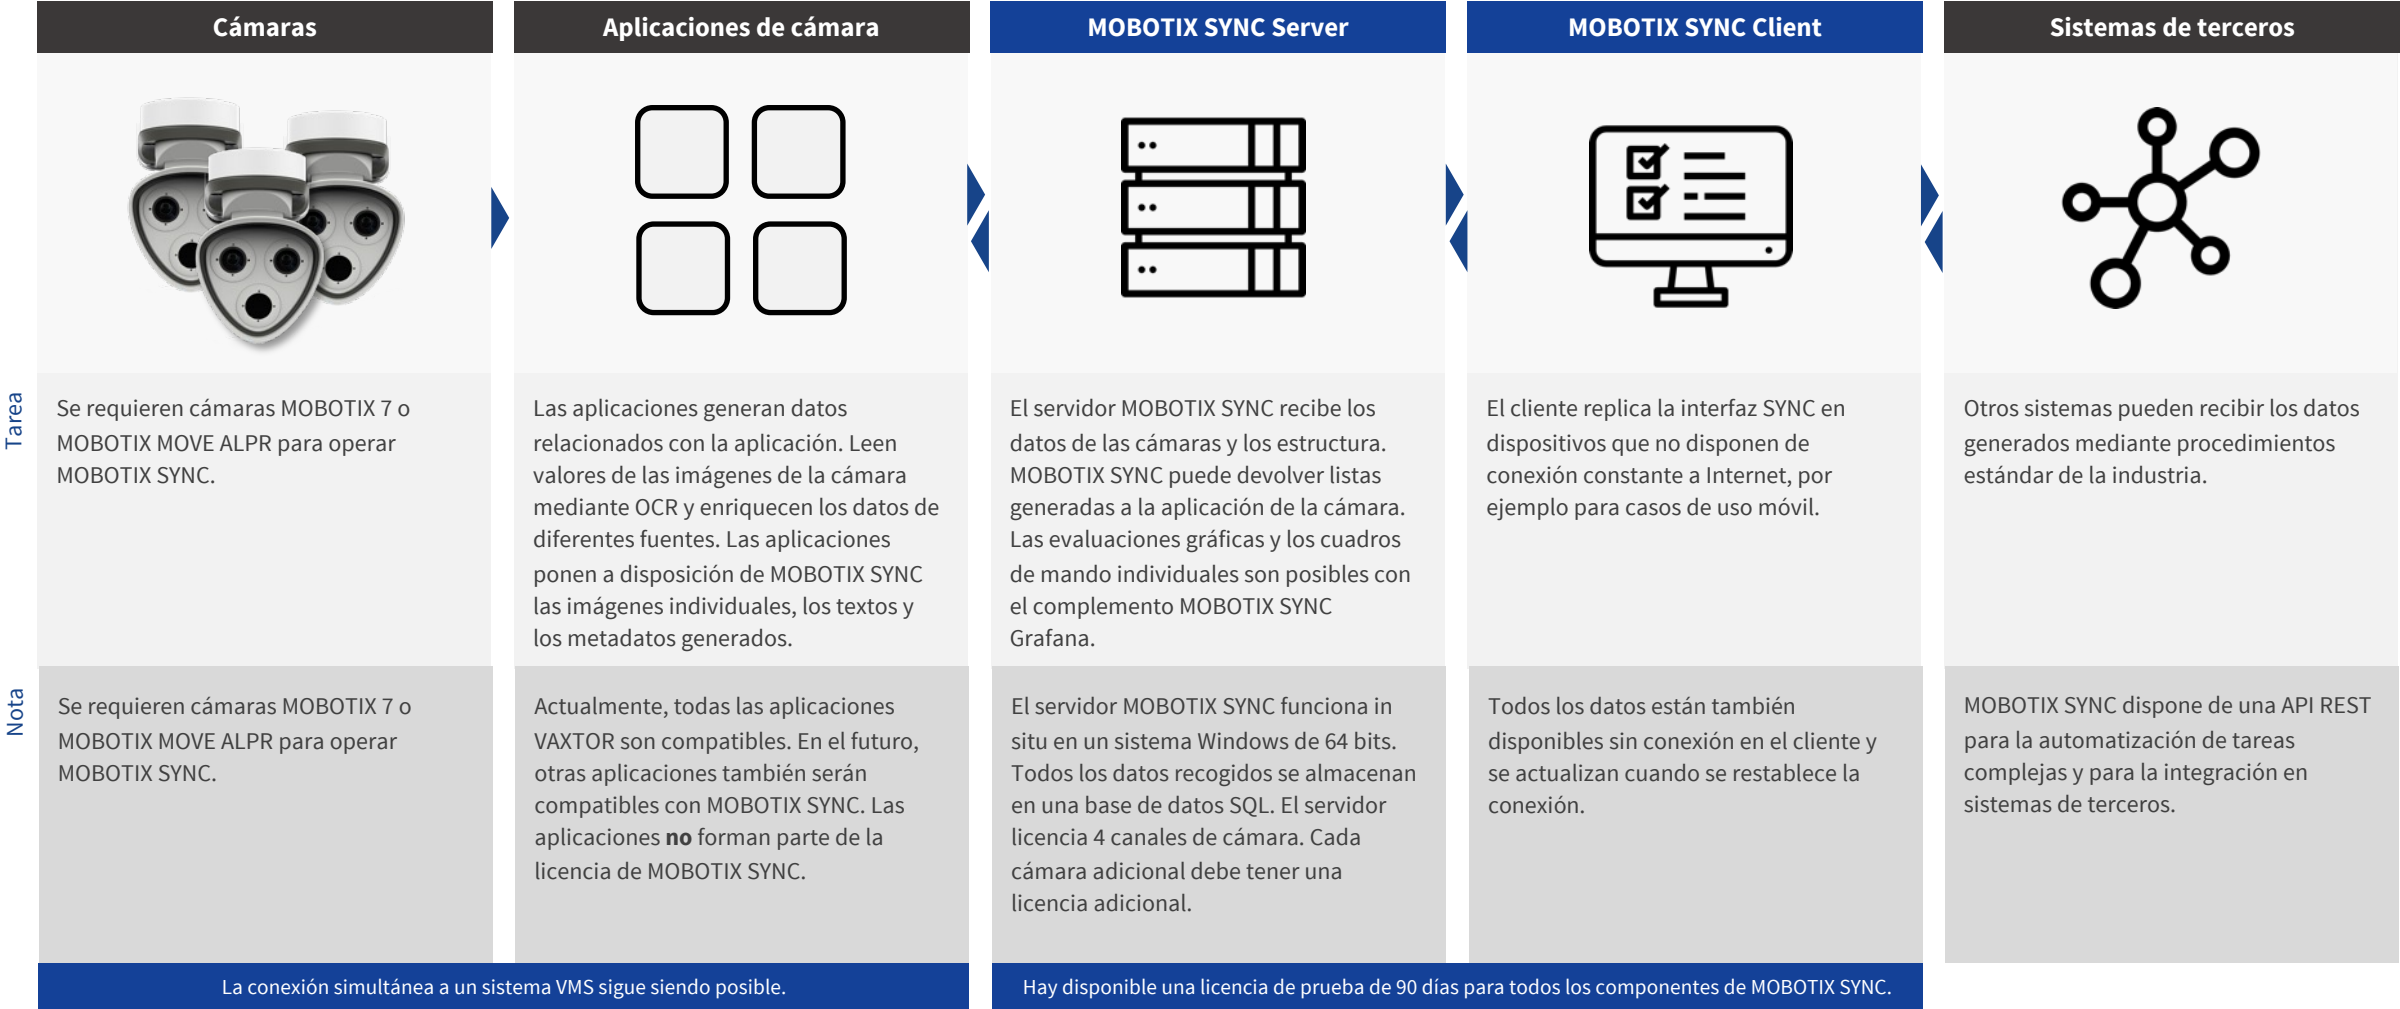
| | Cámaras | Aplicaciones de cámara | MOBOTIX SYNC Server | MOBOTIX SYNC Client | Sistemas de terceros |
|---|---|---|---|---|---|
| Tarea | Se requieren cámaras MOBOTIX 7 o MOBOTIX MOVE ALPR para operar MOBOTIX SYNC. | Las aplicaciones generan datos relacionados con la aplicación. Leen valores de las imágenes de la cámara mediante OCR y enriquecen los datos de diferentes fuentes. Las aplicaciones ponen a disposición de MOBOTIX SYNC las imágenes individuales, los textos y los metadatos generados. | El servidor MOBOTIX SYNC recibe los datos de las cámaras y los estructura. MOBOTIX SYNC puede devolver listas generadas a la aplicación de la cámara. Las evaluaciones gráficas y los cuadros de mando individuales son posibles con el complemento MOBOTIX SYNC Grafana. | El cliente replica la interfaz SYNC en dispositivos que no disponen de conexión constante a Internet, por ejemplo para casos de uso móvil. | Otros sistemas pueden recibir los datos generados mediante procedimientos estándar de la industria. |
| Nota | Se requieren cámaras MOBOTIX 7 o MOBOTIX MOVE ALPR para operar MOBOTIX SYNC. | Actualmente, todas las aplicaciones VAXTOR son compatibles. En el futuro, otras aplicaciones también serán compatibles con MOBOTIX SYNC. Las aplicaciones **no** forman parte de la licencia de MOBOTIX SYNC. | El servidor MOBOTIX SYNC funciona in situ en un sistema Windows de 64 bits. Todos los datos recogidos se almacenan en una base de datos SQL. El servidor licencia 4 canales de cámara. Cada cámara adicional debe tener una licencia adicional. | Todos los datos están también disponibles sin conexión en el cliente y se actualizan cuando se restablece la conexión. | MOBOTIX SYNC dispone de una API REST para la automatización de tareas complejas y para la integración en sistemas de terceros. |

La conexión simultánea a un sistema VMS sigue siendo posible.

Hay disponible una licencia de prueba de 90 días para todos los componentes de MOBOTIX SYNC.